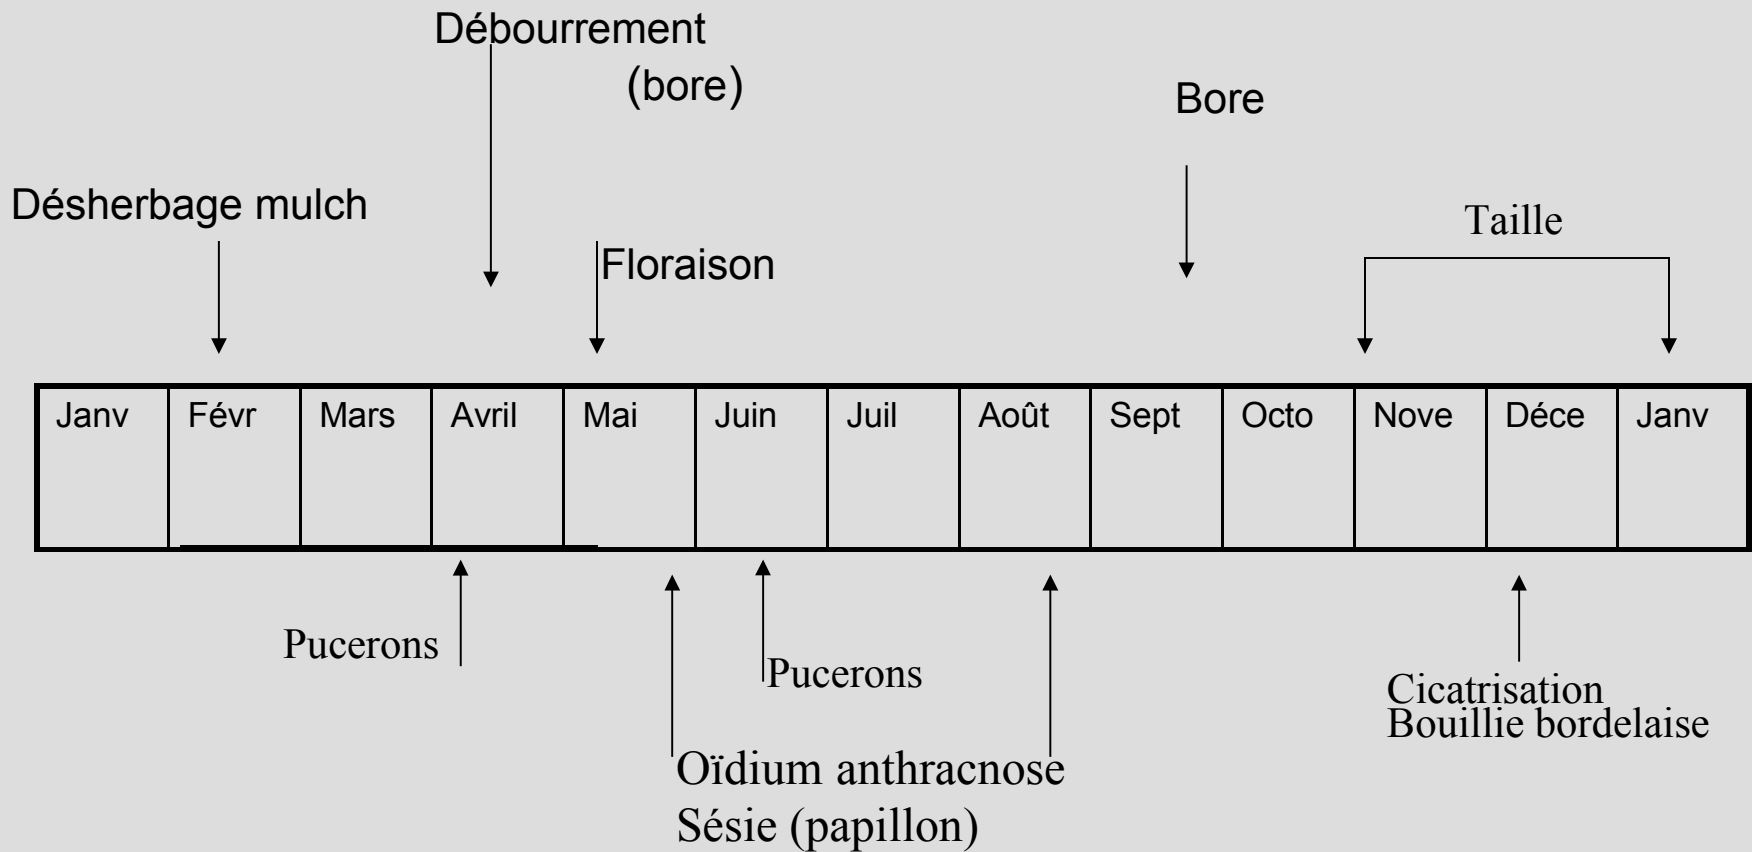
Débourrement
(bore)

Bore

Désherbage mulch

Taille

Floraison

| Janv | Févr | Mars | Avril | Mai | Juin | Juil | Août | Sept | Octo | Nove | Déce | Janv |
|---|---|---|---|---|---|---|---|---|---|---|---|---|

Pucerons

Pucerons

Cicatrisation
Bouillie bordelaise

Oïdium anthracnose
Sésie (papillon)